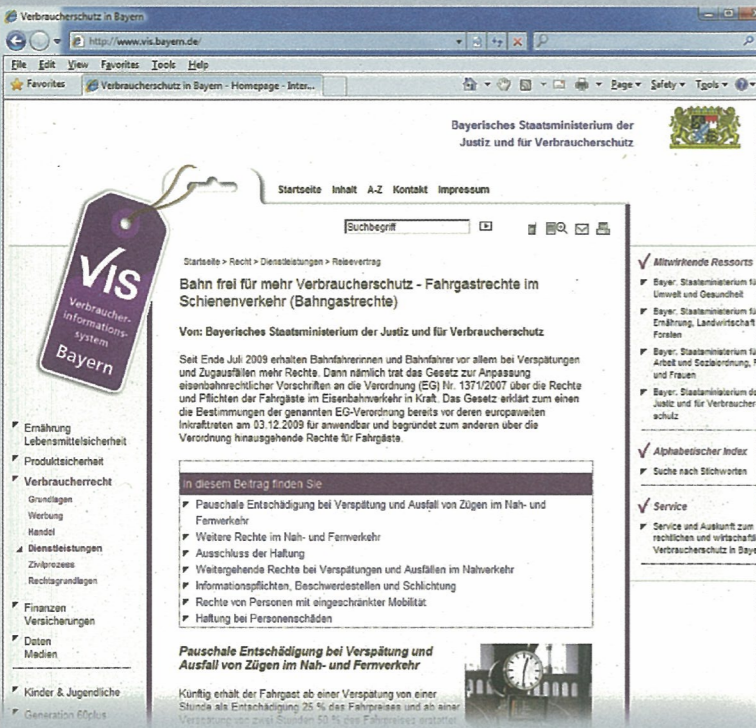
Verbraucherschutz in Bayern

http://www.vis.bayern.de/

File Edit View Favorites Tools Help

Favorites | Verbraucherschutz in Bayern - Homepage - Inter...

Page ▾ Safety ▾ Tools ▾

Bayerisches Staatsministerium der Justiz und für Verbraucherschutz

Startseite Inhalt A-Z Kontakt Impressum

VIS Verbraucher-informations-system Bayern

Buchbegriff

Startseite > Recht > Dienstleistungen > Reisevertrag

Bahn frei für mehr Verbraucherschutz - Fahrgastrechte im Schienenverkehr (Bahngastrechte)

Von: Bayerisches Staatsministerium der Justiz und für Verbraucherschutz

Seit Ende Juli 2009 erhalten Bahnfahrerinnen und Bahnfahrer vor allem bei Verspätungen und Zugausfällen mehr Rechte. Dann nämlich trat das Gesetz zur Anpassung eisenbahnrechtlicher Vorschriften an die Verordnung (EG) Nr. 1371/2007 über die Rechte und Pflichten der Fahrgäste im Eisenbahnverkehr in Kraft. Das Gesetz erklärt zum einen die Bestimmungen der genannten EG-Verordnung bereits vor deren europaweiten Inkrafttreten am 03.12.2009 für anwendbar und begründet zum anderen über die Verordnung hinausgehende Rechte für Fahrgäste.

In diesem Beitrag finden Sie
- Pauschale Entschädigung bei Verspätung und Ausfall von Zügen im Nah- und Fernverkehr
- Weitere Rechte im Nah- und Fernverkehr
- Ausschluss der Haftung
- Weitergehende Rechte bei Verspätungen und Ausfällen im Nahverkehr
- Informationspflichten, Beschwerdestellen und Schlichtung
- Rechte von Personen mit eingeschränkter Mobilität
- Haftung bei Personenschäden

Pauschale Entschädigung bei Verspätung und Ausfall von Zügen im Nah- und Fernverkehr

Künftig erhält der Fahrgast ab einer Verspätung von einer Stunde als Entschädigung 25 % des Fahrpreises und ab einer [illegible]

Ernährung Lebensmittelsicherheit
Produktsicherheit
Verbraucherrecht
Grundlagen
Werbung
Handel
Dienstleistungen
Zivilprozess
Rechtsgrundlagen
Finanzen Versicherungen
Daten Medien
Kinder & Jugendliche
Generation 60plus

Mitwirkende Ressorts
Bayer. Staatsministerium fü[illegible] Umwelt und Gesundheit
Bayer. Staatsministerium fü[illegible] Ernährung, Landwirtschaft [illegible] Forsten
Bayer. Staatsministerium fü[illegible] Arbeit und Sozialordnung, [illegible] und Frauen
Bayer. Staatsministerium d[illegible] Justiz und für Verbraucher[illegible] schutz

Alphabetischer Index
Suche nach Stichworten

Service
Service und Auskunft zum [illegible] rechtlichen und wirtschaftli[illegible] Verbraucherschutz in Baye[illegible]